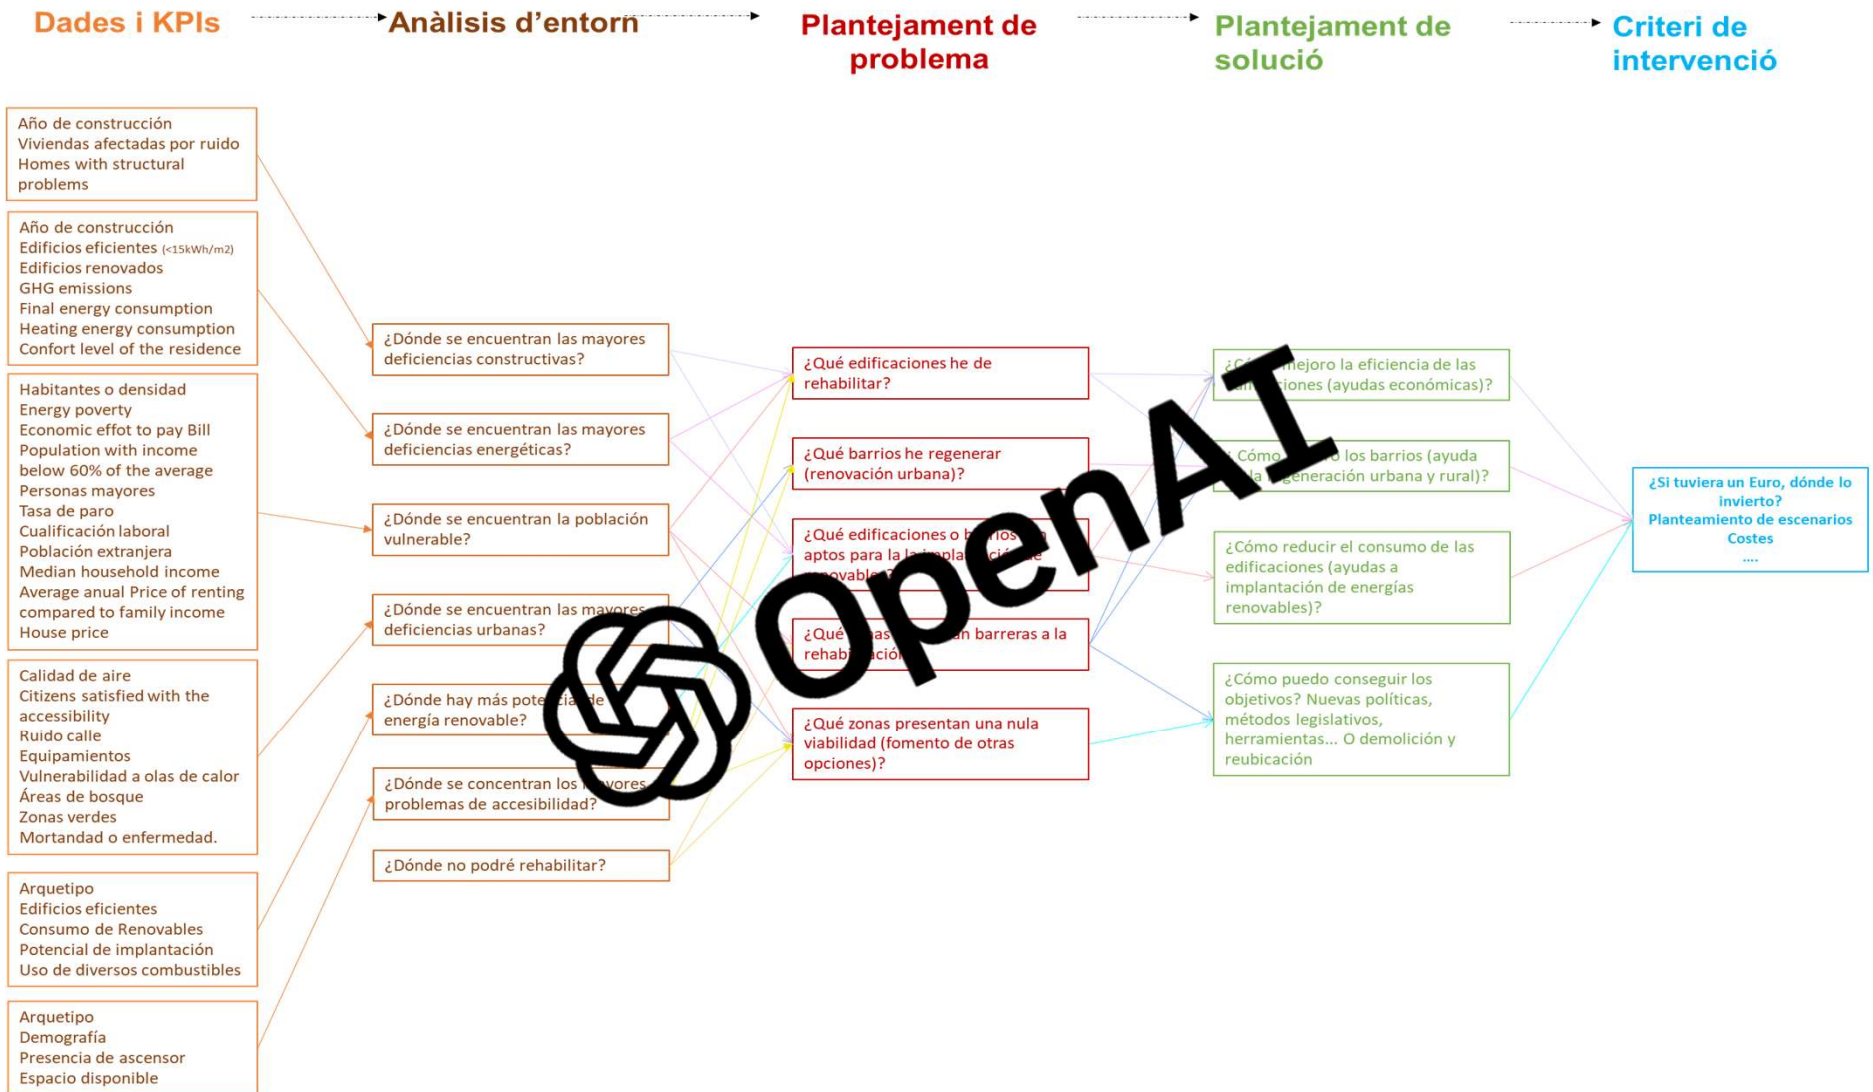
Dades i KPIs

Anàlisis d'entorn

Plantejament de problema

Plantejament de solució

Criteri de intervenció

Año de construcción
Viviendas afectadas por ruido
Homes with structural problems

Año de construcción
Edificios eficientes (<15kWh/m2)
Edificios renovados
GHG emissions
Final energy consumption
Heating energy consumption
Confort level of the residence

Habitantes o densidad
Energy poverty
Economic effot to pay Bill
Population with income below 60% of the average
Personas mayores
Tasa de paro
Cualificación laboral
Población extranjera
Median household income
Average anual Price of renting compared to family income
House price

Calidad de aire
Citizens satisfied with the accessibility
Ruido calle
Equipamientos
Vulnerabilidad a olas de calor
Áreas de bosque
Zonas verdes
Mortandad o enfermedad.

Arquetipo
Edificios eficientes
Consumo de Renovables
Potencial de implantación
Uso de diversos combustibles

Arquetipo
Demografía
Presencia de ascensor
Espacio disponible

¿Dónde se encuentran las mayores deficiencias constructivas?

¿Dónde se encuentran las mayores deficiencias energéticas?

¿Dónde se encuentran la población vulnerable?

¿Dónde se encuentran las mayores deficiencias urbanas?

¿Dónde hay más pote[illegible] de energía renovable?

¿Dónde se concentran los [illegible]ores problemas de accesibilidad?

¿Dónde no podré rehabilitar?

¿Qué edificaciones he de rehabilitar?

¿Qué barrios he regenerar (renovación urbana)?

¿Qué edificaciones o b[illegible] aptos para la la implan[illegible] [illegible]novable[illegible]

¿Qué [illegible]as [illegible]n barreras a la rehabi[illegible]ción

¿Qué zonas presentan una nula viabilidad (fomento de otras opciones)?

¿C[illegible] mejoro la eficiencia de las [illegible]iones (ayudas económicas)?

¿Cómo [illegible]o los barrios (ayuda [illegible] la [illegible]generación urbana y rural)?

¿Cómo reducir el consumo de las edificaciones (ayudas a implantación de energías renovables)?

¿Cómo puedo conseguir los objetivos? Nuevas políticas, métodos legislativos, herramientas... O demolición y reubicación

¿Si tuviera un Euro, dónde lo invierto?
Planteamiento de escenarios
Costes
....

OpenAI